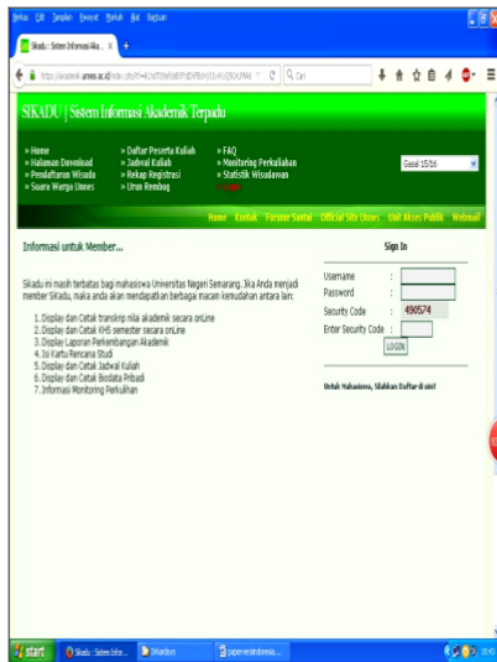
Berkas Edit Tampilan Riwayat Markah Alat Bantuan

Sikadu : Sistem Informasi Aka... ×

https://akademik.unnes.ac.id/index.php?ref=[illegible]

Cari

SIKADU | Sistem Informasi Akademik Terpadu

» Home
» Halaman Download
» Pendaftaran Wisuda
» Suara Warga Unnes

» Daftar Peserta Kuliah
» Jadwal Kuliah
» Rekap Registrasi
» Urun Rembug

» FAQ
» Monitoring Perkuliahan
» Statistik Wisudawan
» Login

Gasal 15/16

Home Kontak Forum Santai Official Site Unnes Unit Akses Publik Webmail

Informasi untuk Member...

Sikadu ini masih terbatas bagi mahasiswa Universitas Negeri Semarang. Jika Anda menjadi member Sikadu, maka anda akan mendapatkan berbagai macam kemudahan antara lain:

1. Display dan Cetak transkrip nilai akademik secara onLine
2. Display dan Cetak KHS semester secara onLine
3. Display Laporan Perkembangan Akademik
4. Isi Kartu Rencana Studi
5. Display dan Cetak Jadwal Kuliah
6. Display dan Cetak Biodata Pribadi
7. Informasi Monitoring Perkuliahan

Sign In

Username :
Password :
Security Code : 490574
Enter Security Code :
LOGIN

Untuk Mahasiswa, Silahkan Daftar di sini!

start Sikadu : Sistem Infor... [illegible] paperversiindonesia...